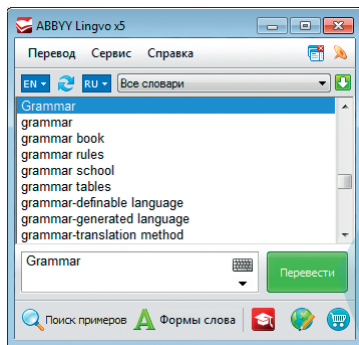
ABBYY Lingvo x5

Перевод Сервис Справка

EN RU Все словари

Grammar
grammar
grammar book
grammar rules
grammar school
grammar tables
grammar-definable language
grammar-generated language
grammar-translation method

Grammar

Перевести

Поиск примеров Формы слова